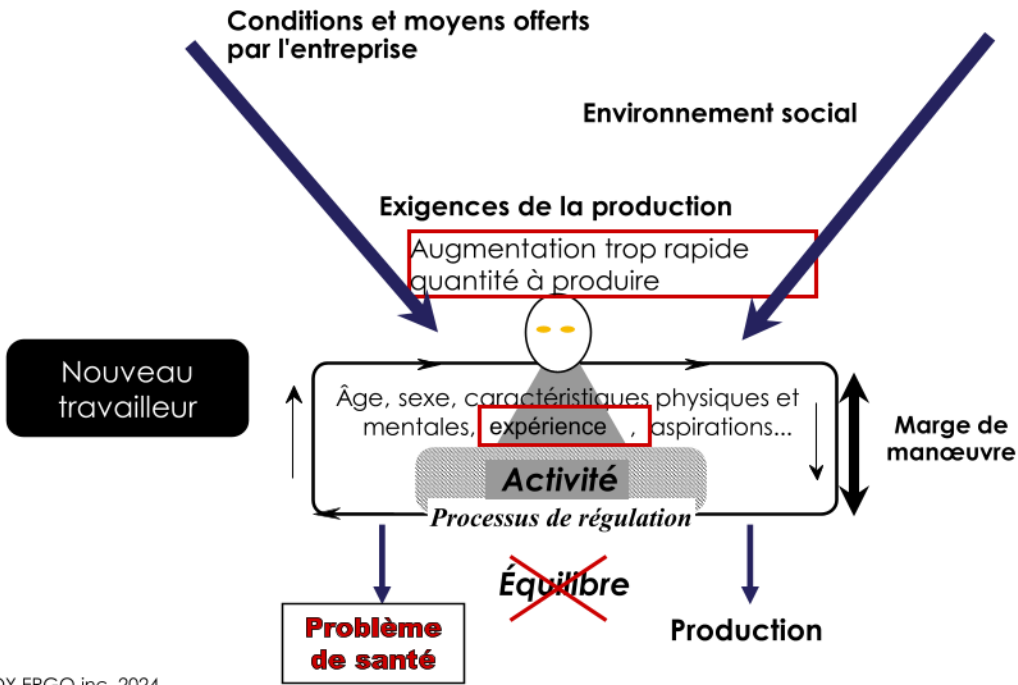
Conditions et moyens offerts par l'entreprise

Environnement social

Exigences de la production

Augmentation trop rapide quantité à produire

Nouveau travailleur

Âge, sexe, caractéristiques physiques et mentales, expérience , aspirations...

Activité

Processus de régulation

Marge de manœuvre

Équilibre

Problème de santé

Production

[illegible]X ERGO inc. 2024